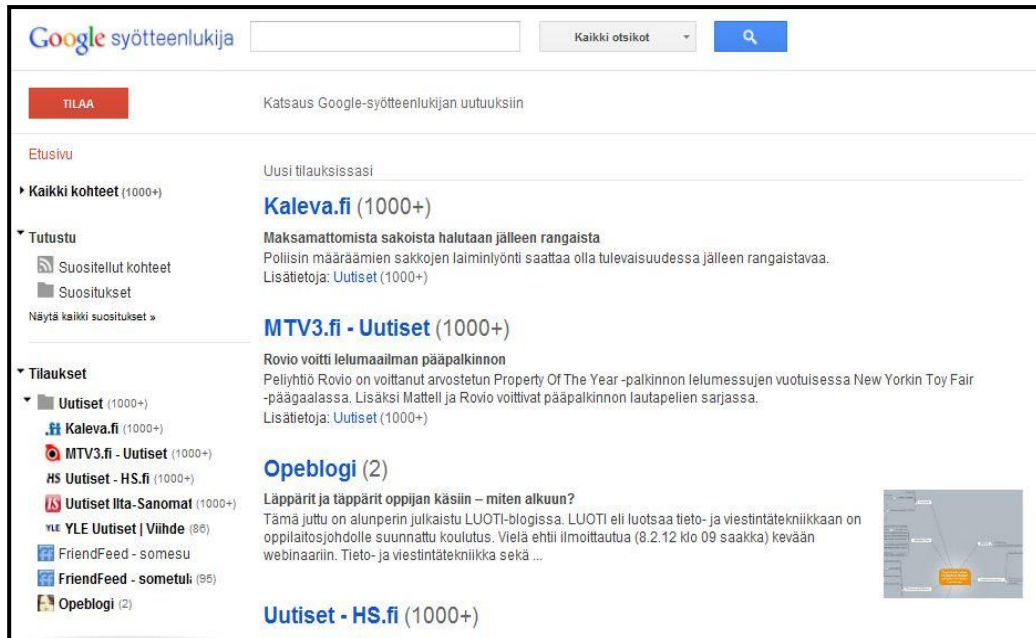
Google syötteenlukija

Kaikki otsikot

TILAA

Katsaus Google-syötteenlukijan uutuuksiin

Etusivu

Kaikki kohteet (1000+)

Tutustu

Suositellut kohteet

Suositukset

Näytä kaikki suositukset »

Tilaukset

Uutiset (1000+)

Kaleva.fi (1000+)

MTV3.fi - Uutiset (1000+)

Uutiset - HS.fi (1000+)

Uutiset Ilta-Sanomat (1000+)

YLE Uutiset | Viihde (86)

FriendFeed - somesu

FriendFeed - sometul (95)

Opeblogi (2)

Uusi tilauksissasi

Kaleva.fi (1000+)

Maksamattomista sakoista halutaan jälleen rangaista

Poliisin määräämien sakkojen laiminlyönti saattaa olla tulevaisuudessa jälleen rangaistavaa.

Lisätietoja: Uutiset (1000+)

MTV3.fi - Uutiset (1000+)

Rovio voitti lelumaailman pääpalkinnon

Peliyhtiö Rovio on voittanut arvostetun Property Of The Year -palkinnon lelumessujen vuotuisessa New Yorkin Toy Fair -päägaalassa. Lisäksi Mattell ja Rovio voittivat pääpalkinnon lautapelien sarjassa.

Lisätietoja: Uutiset (1000+)

Opeblogi (2)

Läppärit ja täppärit oppijan käsiin – miten alkuun?

Tämä juttu on alunperin julkaistu LUOTI-blogissa. LUOTI eli luotsaa tieto- ja viestintätekniikkaan on oppilaitosjohdolle suunnattu koulutus. Vielä ehtii ilmoittautua (8.2.12 klo 09 saakka) kevään webinaariin. Tieto- ja viestintätekniikka sekä ...

Uutiset - HS.fi (1000+)